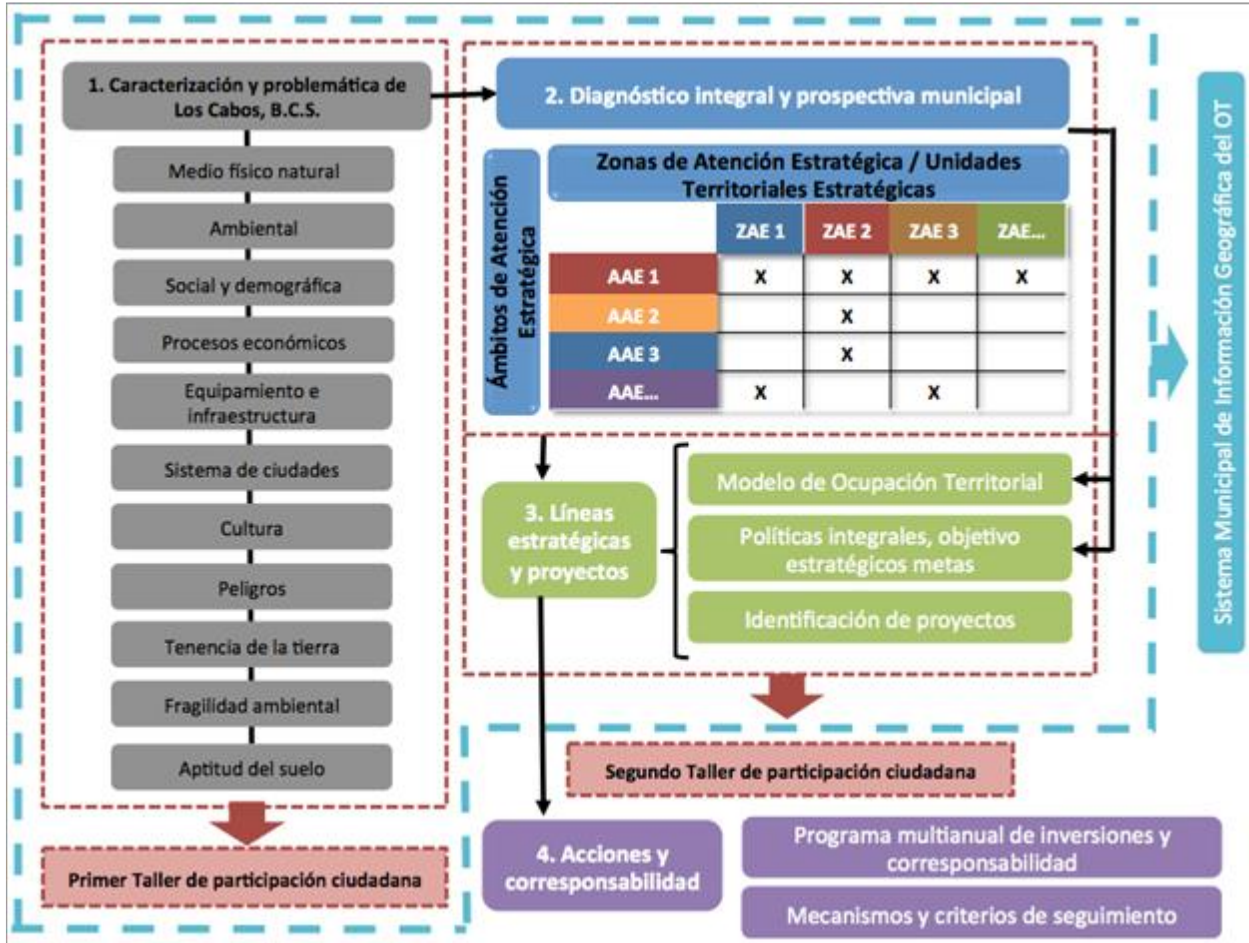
1. Caracterización y problemática de Los Cabos, B.C.S.

Medio físico natural

Ambiental

Social y demográfica

Procesos económicos

Equipamiento e infraestructura

Sistema de ciudades

Cultura

Peligros

Tenencia de la tierra

Fragilidad ambiental

Aptitud del suelo

Primer Taller de participación ciudadana

2. Diagnóstico integral y prospectiva municipal

Ámbitos de Atención Estratégica

Zonas de Atención Estratégica / Unidades Territoriales Estratégicas

| | ZAE 1 | ZAE 2 | ZAE 3 | ZAE... |
|---|---|---|---|---|
| AAE 1 | X | X | X | X |
| AAE 2 | | X | | |
| AAE 3 | | X | | |
| AAE... | X | | X | |

3. Líneas estratégicas y proyectos

Modelo de Ocupación Territorial

Políticas integrales, objetivo estratégicos metas

Identificación de proyectos

Segundo Taller de participación ciudadana

4. Acciones y corresponsabilidad

Programa multianual de inversiones y corresponsabilidad

Mecanismos y criterios de seguimiento

Sistema Municipal de Información Geográfica del OT